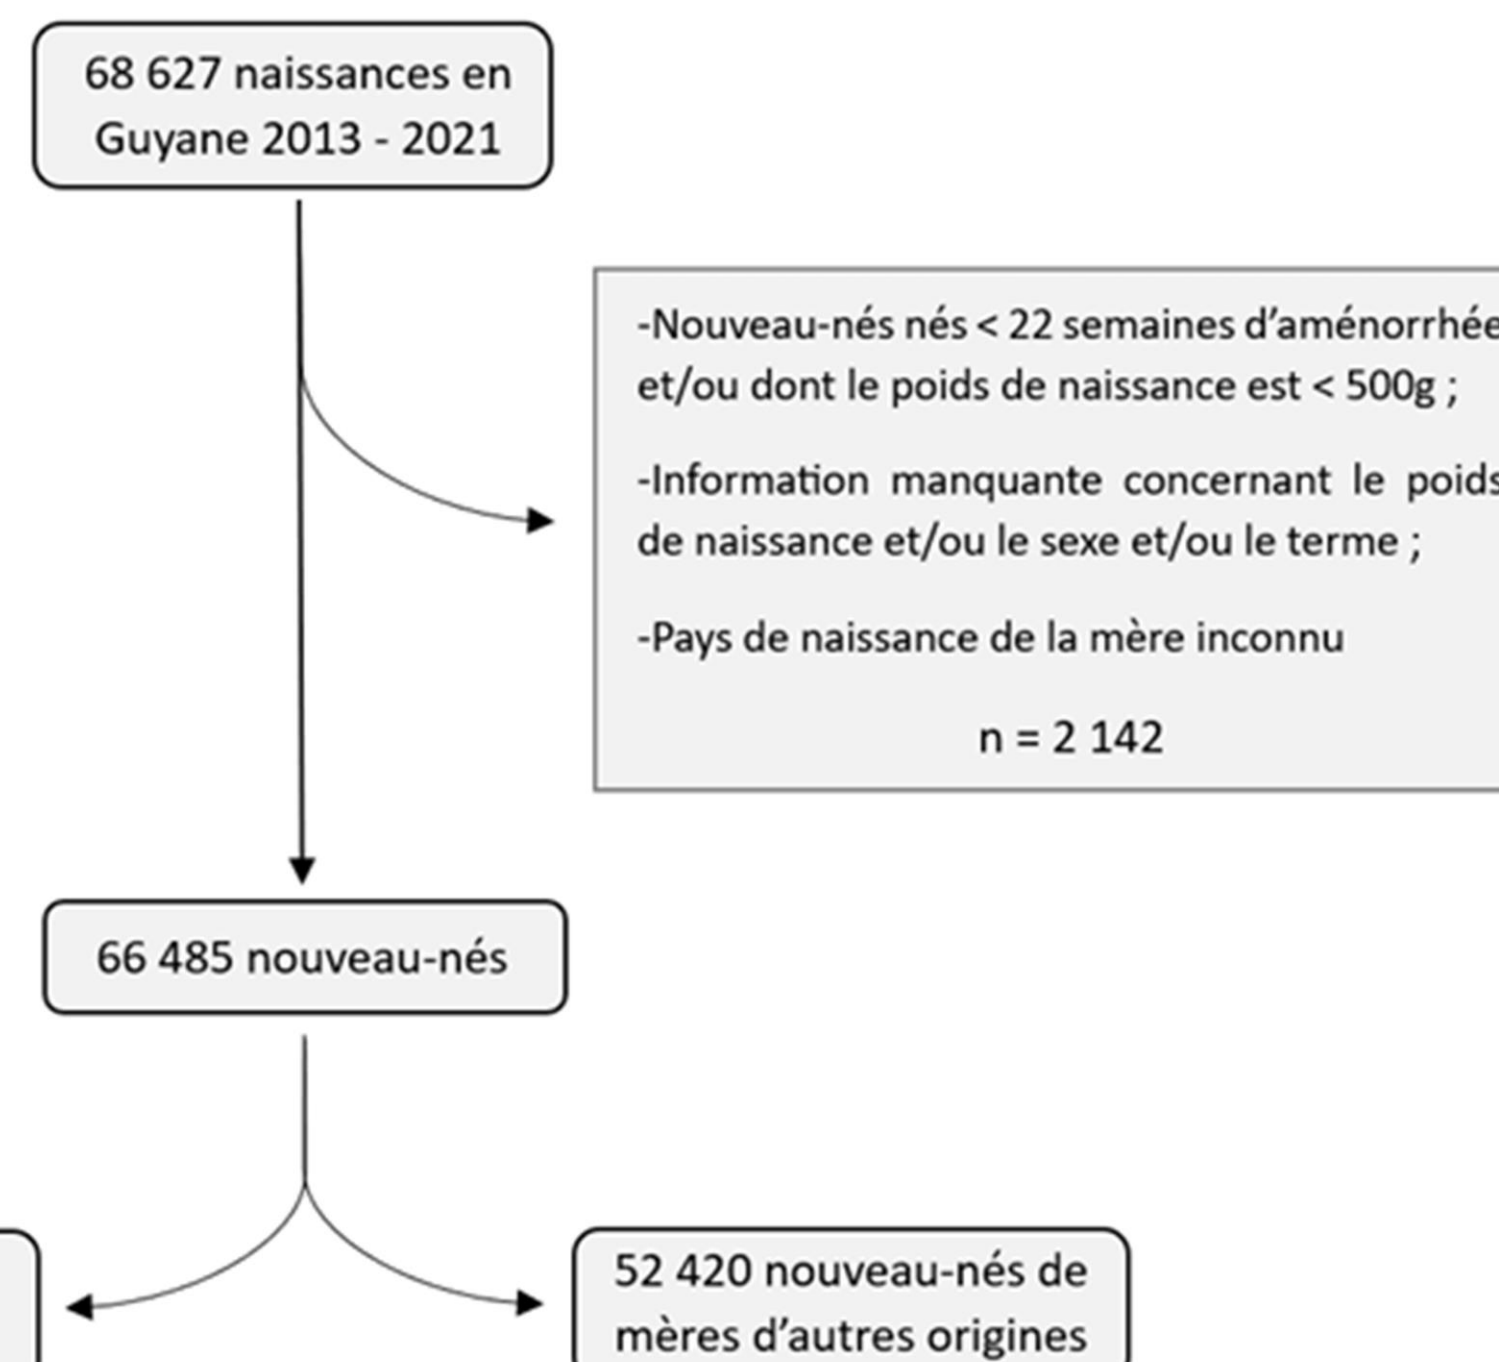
68 627 naissances en Guyane 2013 - 2021

-Nouveau-nés nés < 22 semaines d'aménorrhée et/ou dont le poids de naissance est < 500g ;

-Information manquante concernant le poids de naissance et/ou le sexe et/ou le terme ;

-Pays de naissance de la mère inconnu

n = 2 142

66 485 nouveau-nés

52 420 nouveau-nés de mères d'autres origines